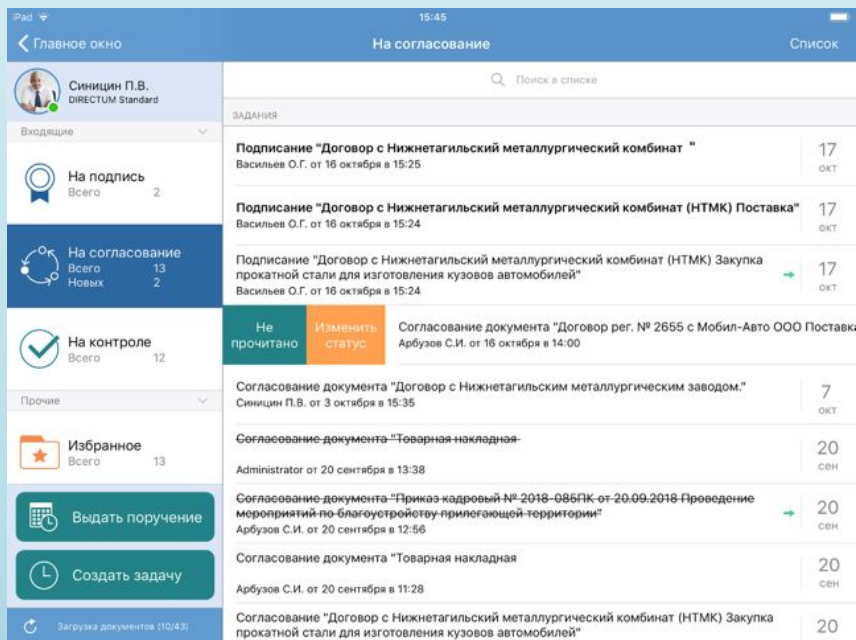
iPad
15:45
Главное окно
На согласование
Список

Синицин П.В.
DIRECTUM Standard

Входящие

На подпись
Всего 2

На согласование
Всего 13
Новых 2

На контроле
Всего 12

Прочие

Избранное
Всего 13

Выдать поручение

Создать задачу

Загрузка документов (10/43)

Поиск в списке

ЗАДАНИЯ

Подписание "Договор с Нижнетагильский металлургический комбинат "
Васильев О.Г. от 16 октября в 15:25
17 окт

Подписание "Договор с Нижнетагильский металлургический комбинат (НТМК) Поставка"
Васильев О.Г. от 16 октября в 15:24
17 окт

Подписание "Договор с Нижнетагильский металлургический комбинат (НТМК) Закупка прокатной стали для изготовления кузовов автомобилей"
Васильев О.Г. от 16 октября в 15:24
17 окт

Не прочитано
Изменить статус
Согласование документа "Договор рег. № 2655 с Мобил-Авто ООО Поставка
Арбузов С.И. от 16 октября в 14:00

Согласование документа "Договор с Нижнетагильским металлургическим заводом."
Синицин П.В. от 3 октября в 15:35
7 окт

Согласование документа "Товарная накладная
Administrator от 20 сентября в 13:38
20 сен

Согласование документа "Приказ кадровый № 2018-086ПК от 20.09.2018 Проведение мероприятий по благоустройству прилегающей территории"
Арбузов С.И. от 20 сентября в 12:56
20 сен

Согласование документа "Товарная накладная
Арбузов С.И. от 20 сентября в 11:28
20 сен

Согласование "Договор с Нижнетагильский металлургический комбинат (НТМК) Закупка прокатной стали для изготовления кузовов автомобилей"
20